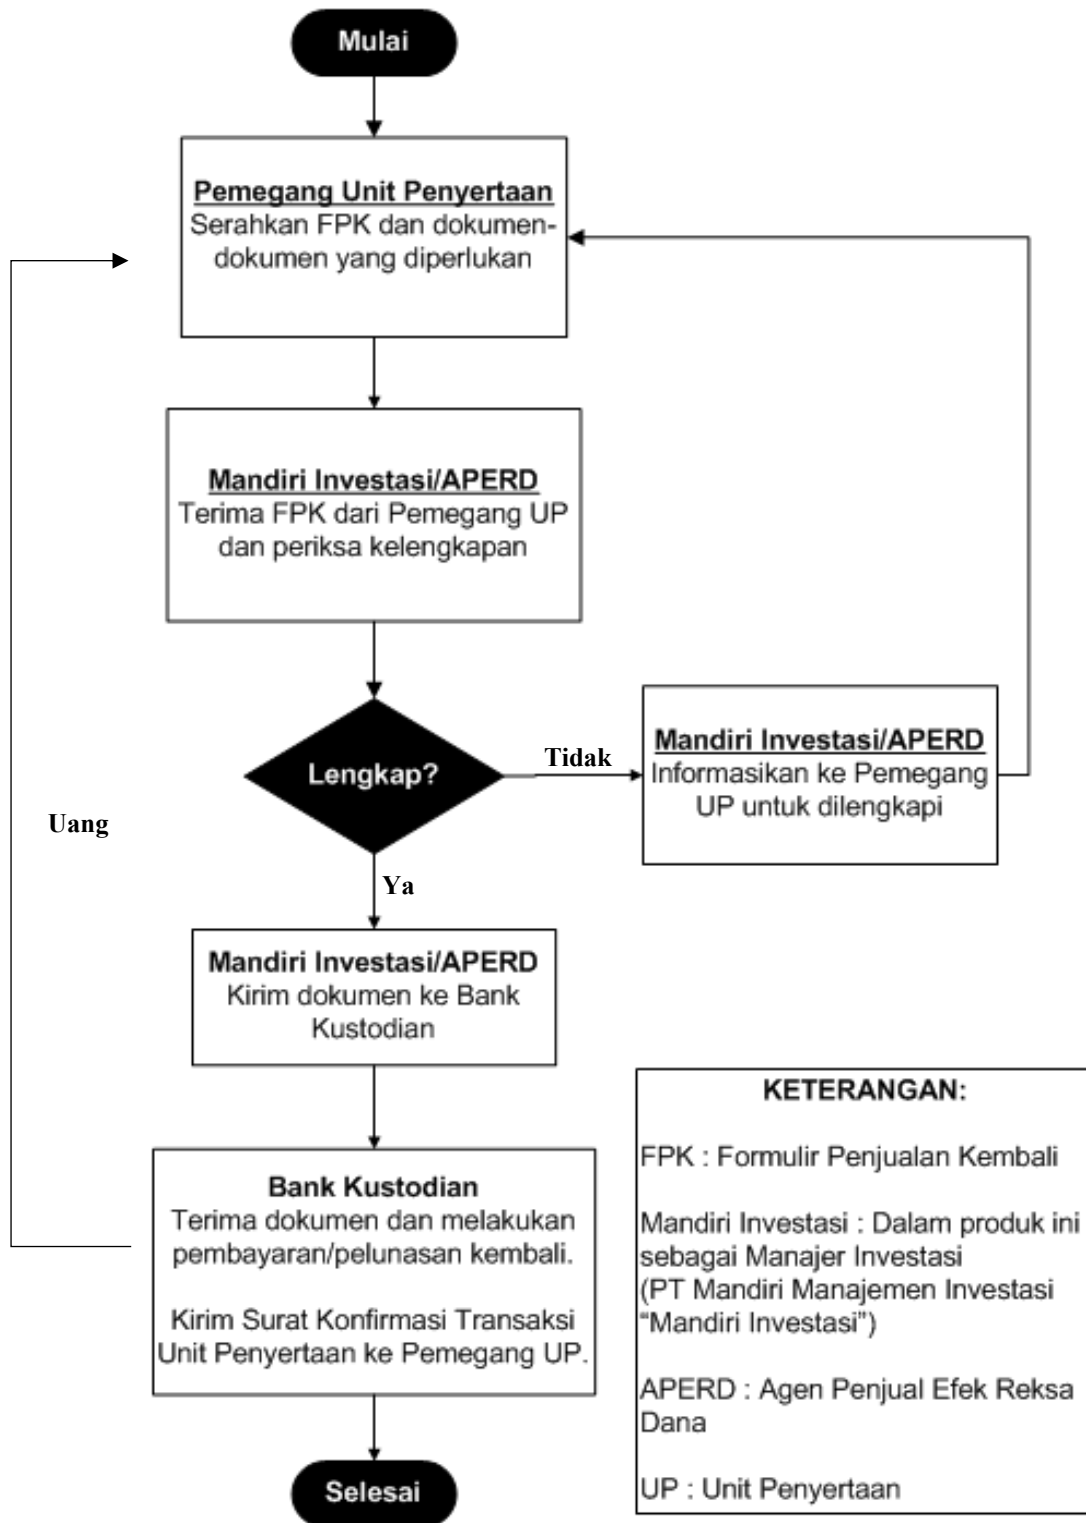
Mulai

Pemegang Unit Penyertaan
Serahkan FPK dan dokumen-dokumen yang diperlukan

Mandiri Investasi/APERD
Terima FPK dari Pemegang UP dan periksa kelengkapan

Lengkap?

Tidak

Mandiri Investasi/APERD
Informasikan ke Pemegang UP untuk dilengkapi

Uang

Ya

Mandiri Investasi/APERD
Kirim dokumen ke Bank Kustodian

Bank Kustodian
Terima dokumen dan melakukan pembayaran/pelunasan kembali.

Kirim Surat Konfirmasi Transaksi Unit Penyertaan ke Pemegang UP.

Selesai

KETERANGAN:

FPK : Formulir Penjualan Kembali

Mandiri Investasi : Dalam produk ini sebagai Manajer Investasi (PT Mandiri Manajemen Investasi "Mandiri Investasi")

APERD : Agen Penjual Efek Reksa Dana

UP : Unit Penyertaan